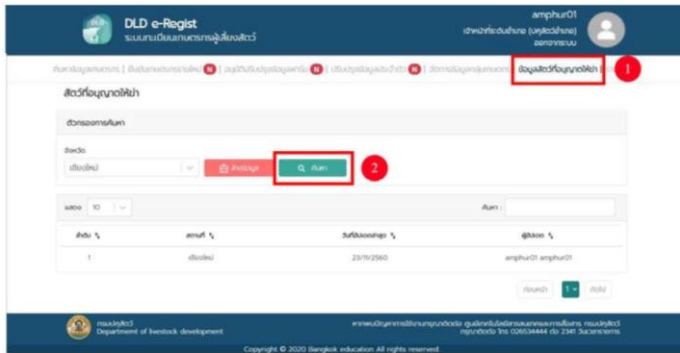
DLD e-Regist
ระบบทะเบียนเกษตรกรผู้เลี้ยงสัตว์

amphur01
เจ้าหน้าที่ระดับอำเภอ (ปศุสัตว์อำเภอ)
ออกจากระบบ

ค้นหาข้อมูลเกษตรกร | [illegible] | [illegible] | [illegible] | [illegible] | ข้อมูลสัตว์ที่อนุญาตให้ฆ่า 1

สัตว์ที่อนุญาตให้ฆ่า

ตัวกรองการค้นหา

จังหวัด
เชียงใหม่

ล้างข้อมูล
ค้นหา 2

แสดง 10
ค้นหา :

| ลำดับ | สถานที่ | วันที่ขออนุญาต | ผู้บันทึก |
|---|---|---|---|
| 1 | เชียงใหม่ | 23/11/2560 | amphur01 amphur01 |

ก่อนหน้า 1 ถัดไป

กรมปศุสัตว์
Department of livestock development

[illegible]

Copyright © 2020 Bangkok education All rights reserved.